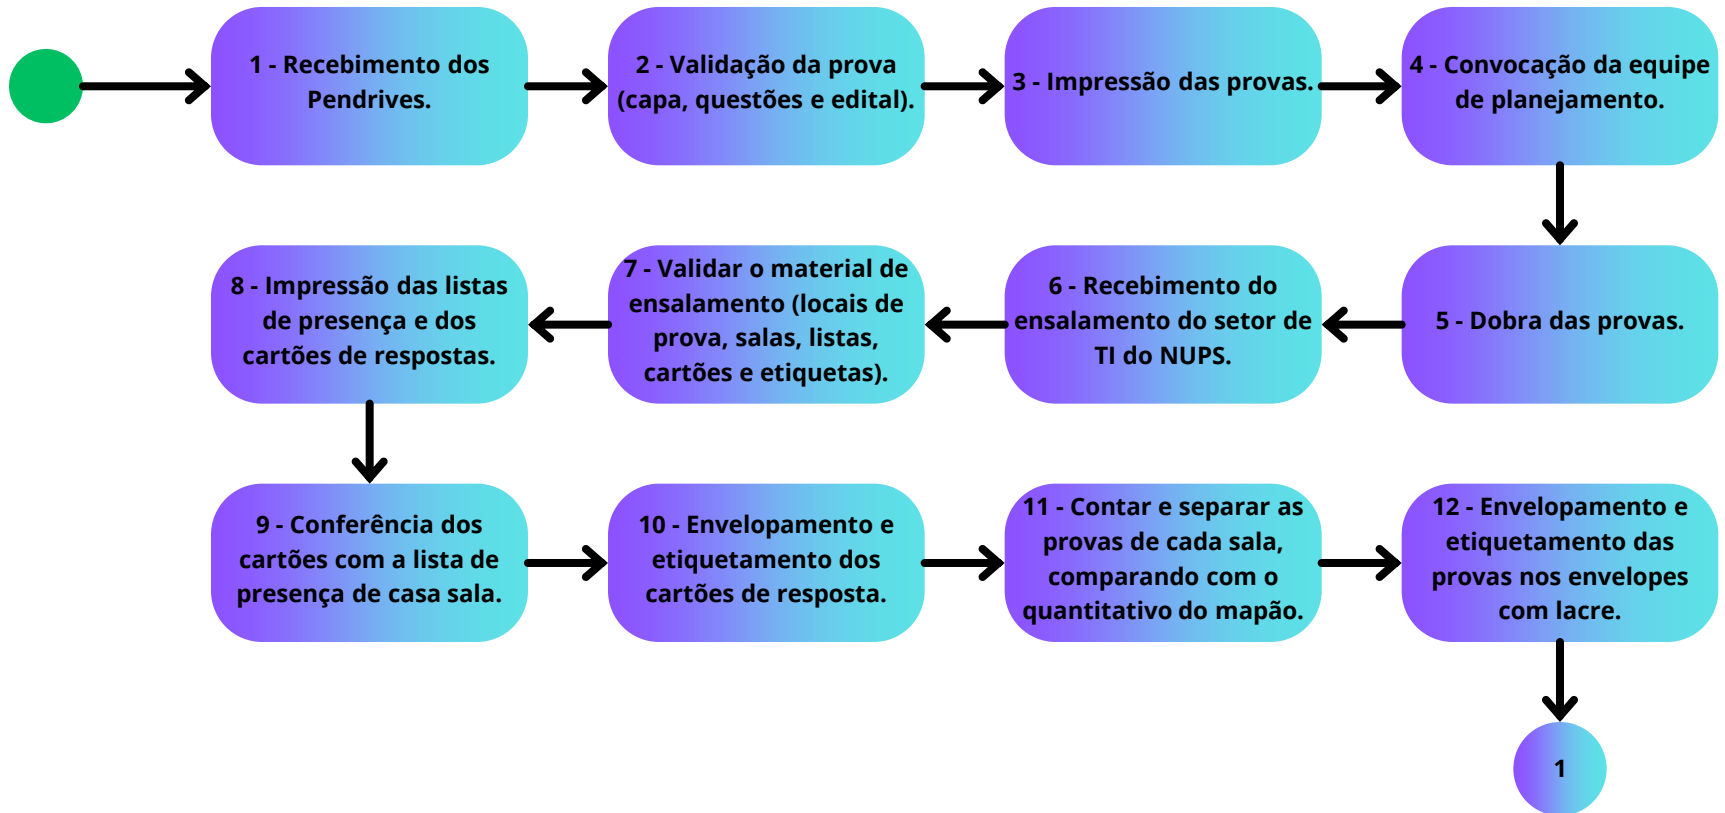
1 - Recebimento dos Pendrives.

2 - Validação da prova (capa, questões e edital).

3 - Impressão das provas.

4 - Convocação da equipe de planejamento.

5 - Dobra das provas.

6 - Recebimento do ensalamento do setor de TI do NUPS.

7 - Validar o material de ensalamento (locais de prova, salas, listas, cartões e etiquetas).

8 - Impressão das listas de presença e dos cartões de respostas.

9 - Conferência dos cartões com a lista de presença de casa sala.

10 - Envelopamento e etiquetamento dos cartões de resposta.

11 - Contar e separar as provas de cada sala, comparando com o quantitativo do mapão.

12 - Envelopamento e etiquetamento das provas nos envelopes com lacre.

1